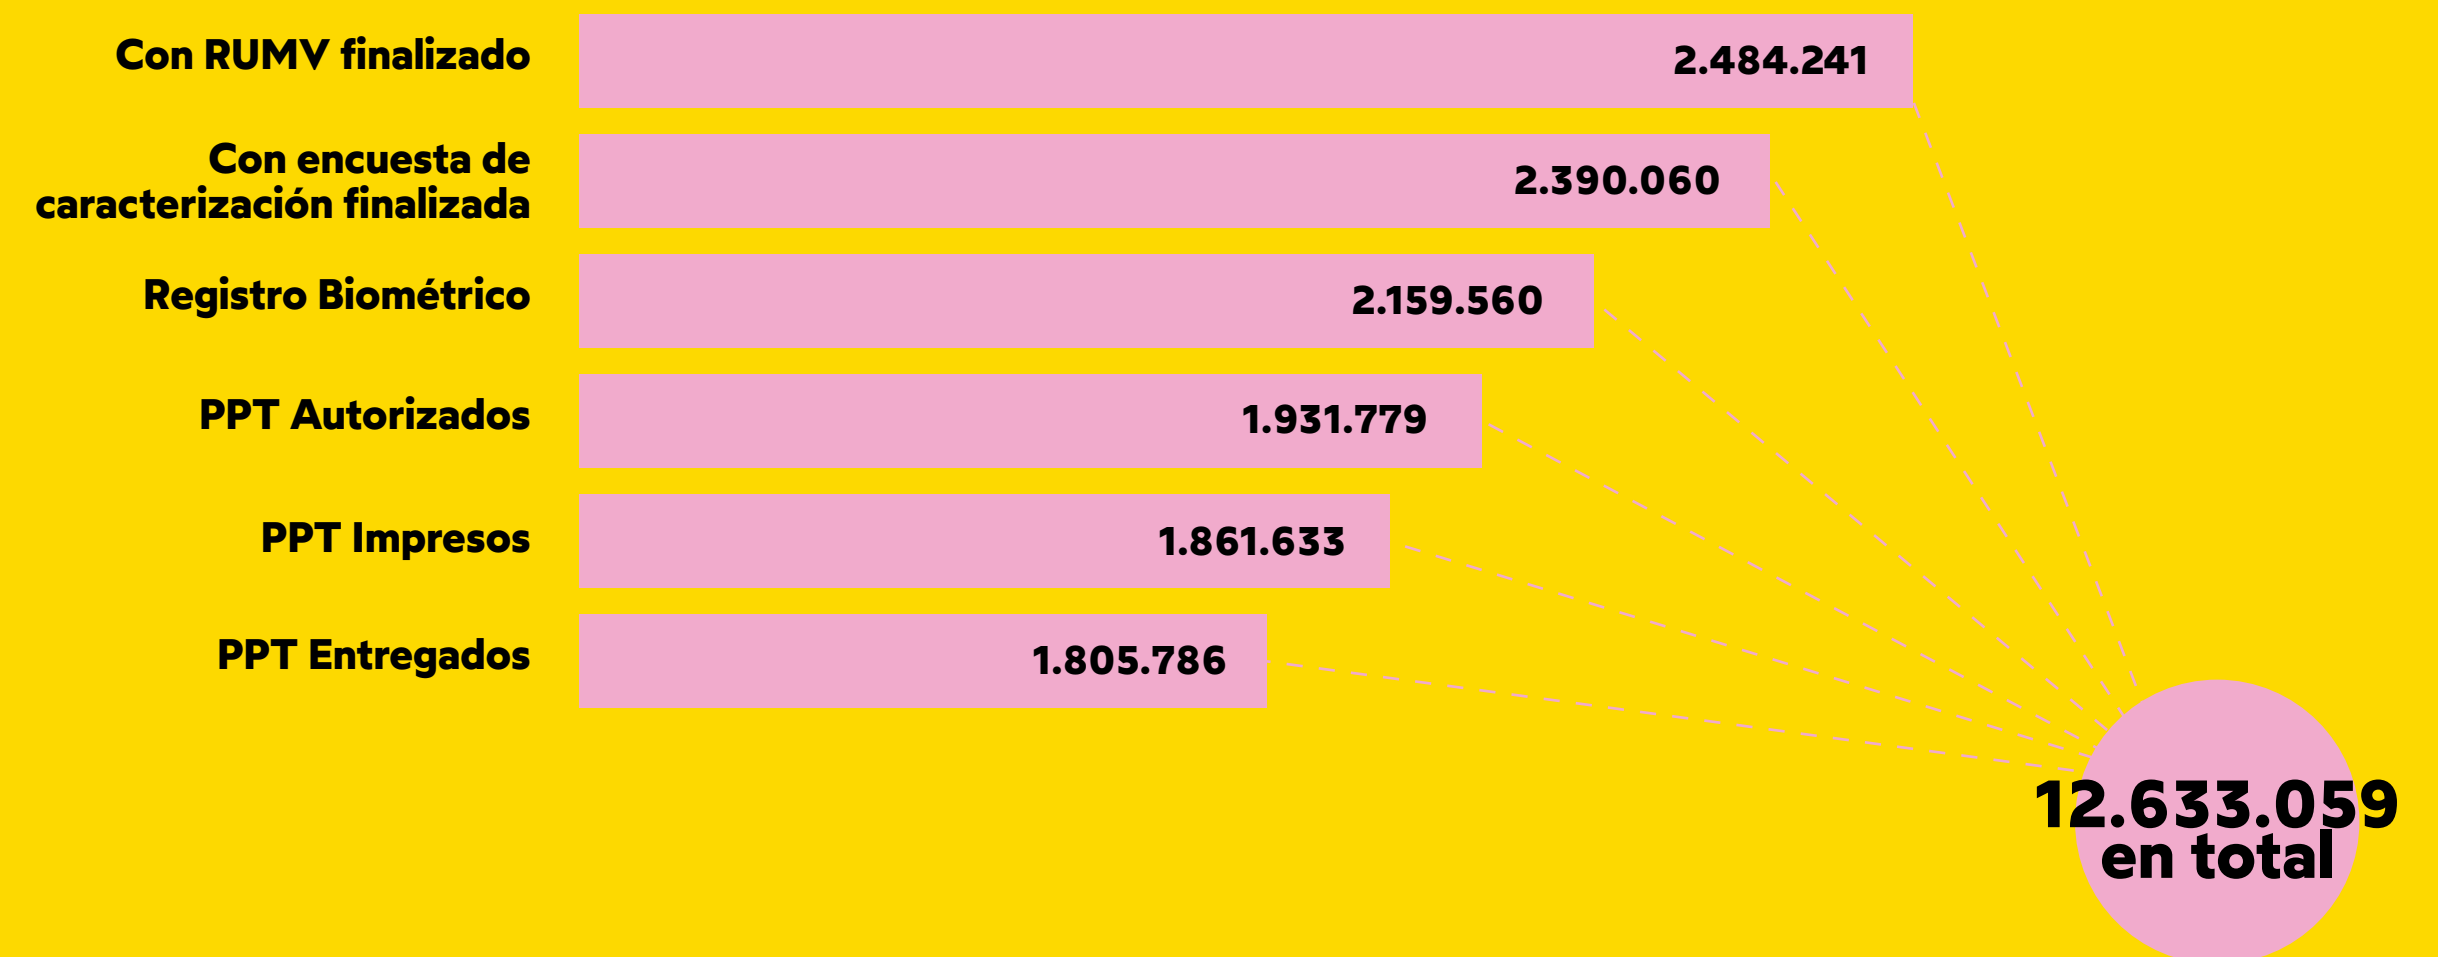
Con RUMV finalizado
2.484.241

Con encuesta de caracterización finalizada
2.390.060

Registro Biométrico
2.159.560

PPT Autorizados
1.931.779

PPT Impresos
1.861.633

PPT Entregados
1.805.786

12.633.059 en total